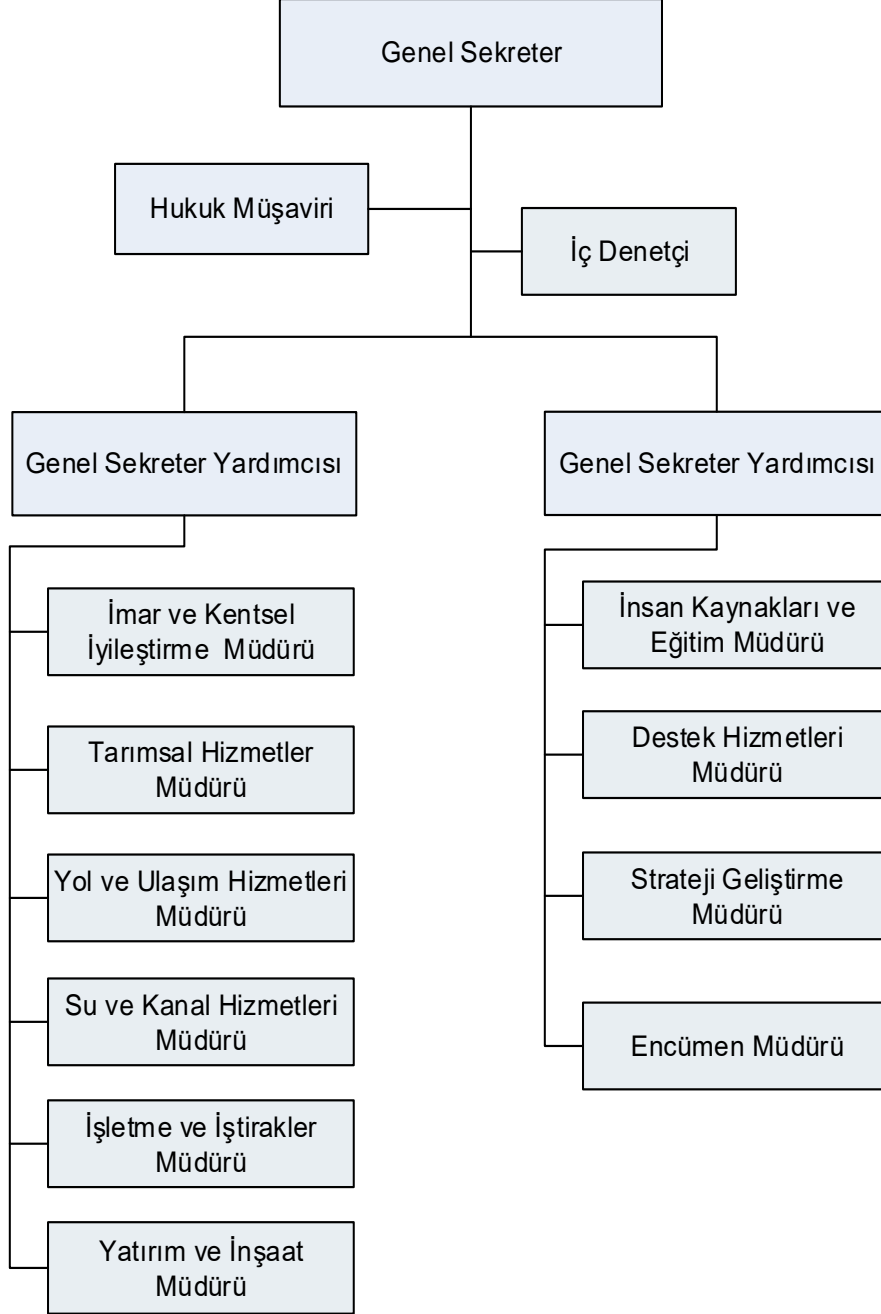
Genel Sekreter

Hukuk Müşaviri

İç Denetçi

Genel Sekreter Yardımcısı

İmar ve Kentsel İyileştirme Müdürü

Tarımsal Hizmetler Müdürü

Yol ve Ulaşım Hizmetleri Müdürü

Su ve Kanal Hizmetleri Müdürü

İşletme ve İştirakler Müdürü

Yatırım ve İnşaat Müdürü

Genel Sekreter Yardımcısı

İnsan Kaynakları ve Eğitim Müdürü

Destek Hizmetleri Müdürü

Strateji Geliştirme Müdürü

Encümen Müdürü